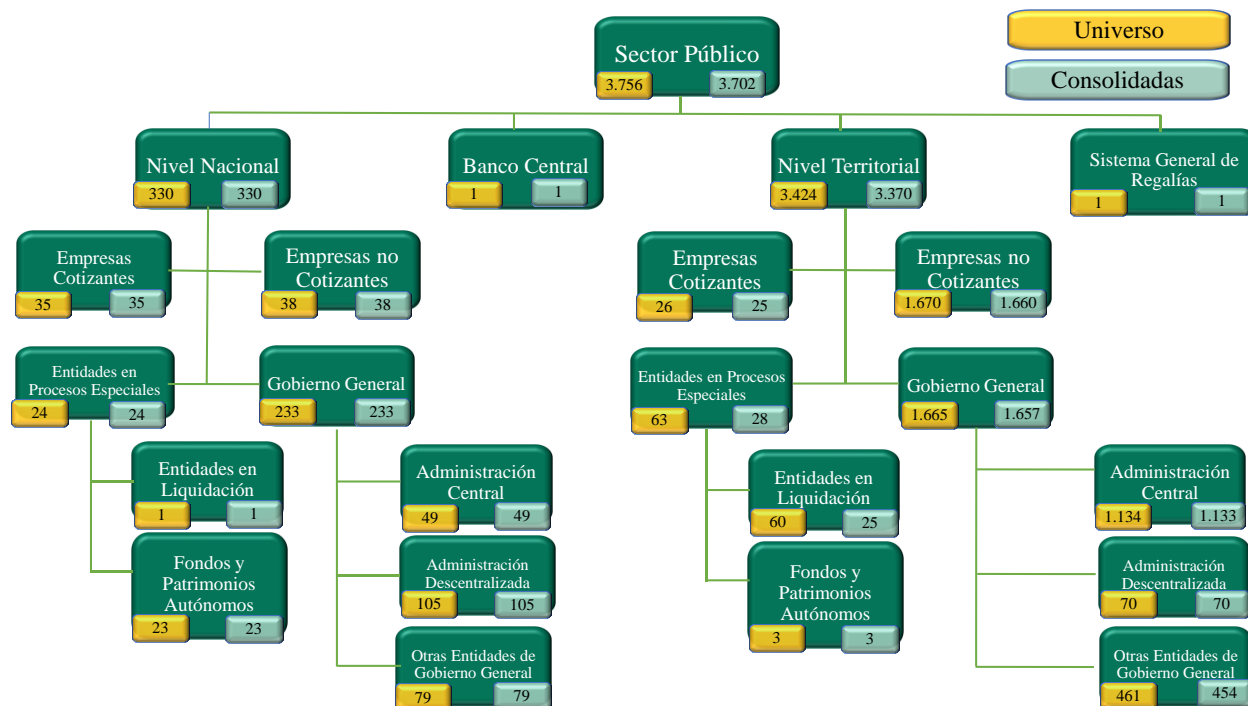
Universo

Consolidadas

Sector Público
3.756 3.702

Nivel Nacional
330 330

Banco Central
1 1

Nivel Territorial
3.424 3.370

Sistema General de Regalías
1 1

Empresas Cotizantes
35 35

Empresas no Cotizantes
38 38

Entidades en Procesos Especiales
24 24

Gobierno General
233 233

Entidades en Liquidación
1 1

Fondos y Patrimonios Autónomos
23 23

Administración Central
49 49

Administración Descentralizada
105 105

Otras Entidades de Gobierno General
79 79

Empresas Cotizantes
26 25

Empresas no Cotizantes
1.670 1.660

Entidades en Procesos Especiales
63 28

Gobierno General
1.665 1.657

Entidades en Liquidación
60 25

Fondos y Patrimonios Autónomos
3 3

Administración Central
1.134 1.133

Administración Descentralizada
70 70

Otras Entidades de Gobierno General
461 454